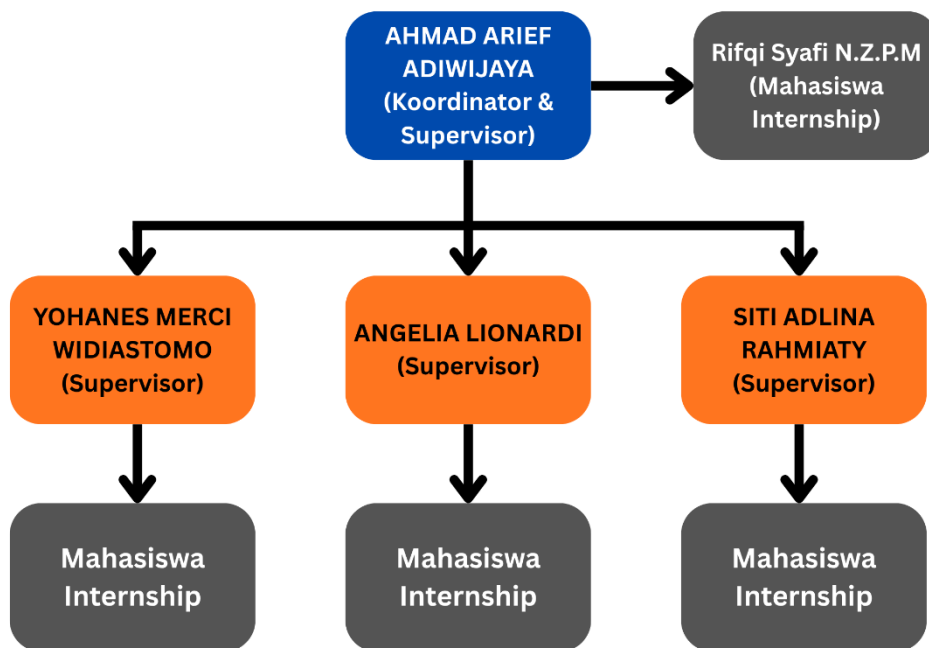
AHMAD ARIEF ADIWIJAYA (Koordinator & Supervisor)

Rifqi Syafi N.Z.P.M (Mahasiswa Internship)

YOHANES MERCI WIDIASTOMO (Supervisor)

ANGELIA LIONARDI (Supervisor)

SITI ADLINA RAHMIATY (Supervisor)

Mahasiswa Internship

Mahasiswa Internship

Mahasiswa Internship